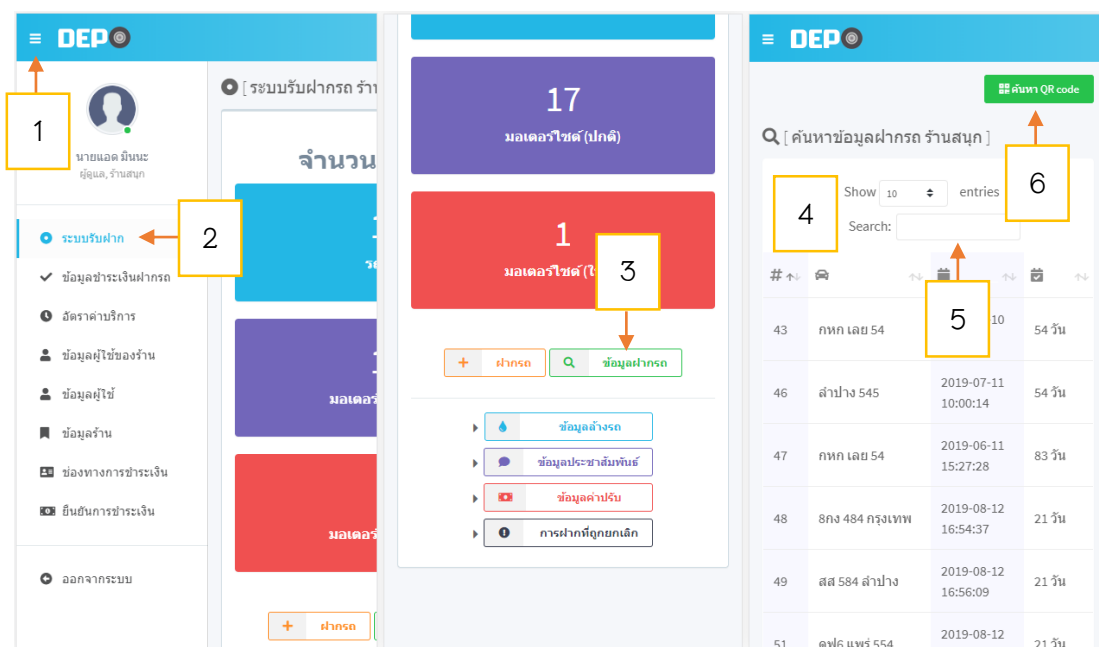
≡ DEP

1

นายแอด มินนะ
ผู้ดูแล, ร้านสนุก

ระบบรับฝาก

2

ข้อมูลชำระเงินฝากรถ

อัตราค่าบริการ

ข้อมูลผู้ใช้ของร้าน

ข้อมูลผู้ใช้

ข้อมูลร้าน

ช่องทางการชำระเงิน

ยืนยันการชำระเงิน

ออกจากระบบ

[ ระบบรับฝากรถ ร้าน

จำนวน

1
รถ

1
มอเตอ

มอเตอ

+ ฝากรถ

17
มอเตอร์ไซต์ (ปกติ)

1
มอเตอร์ไซต์ (ไ

3

+ ฝากรถ

ข้อมูลฝากรถ

ข้อมูลล้างรถ

ข้อมูลประชาสัมพันธ์

ข้อมูลค่าปรับ

การฝากที่ถูกยกเลิก

≡ DEP

ค้นหา QR code

6

[ ค้นหาข้อมูลฝากรถ ร้านสนุก ]

Show 10 entries

4

Search:

5

| # | | | |
|---|---|---|---|
| 43 | กหก เลย 54 | 10 | 54 วัน |
| 46 | ลำปาง 545 | 2019-07-11 10:00:14 | 54 วัน |
| 47 | กหก เลย 54 | 2019-06-11 15:27:28 | 83 วัน |
| 48 | 8กง 484 กรุงเทพ | 2019-08-12 16:54:37 | 21 วัน |
| 49 | สส 584 ลำปาง | 2019-08-12 16:56:09 | 21 วัน |
| 51 | คฟ6 แพร่ 554 | 2019-08-12 | 21 วัน |